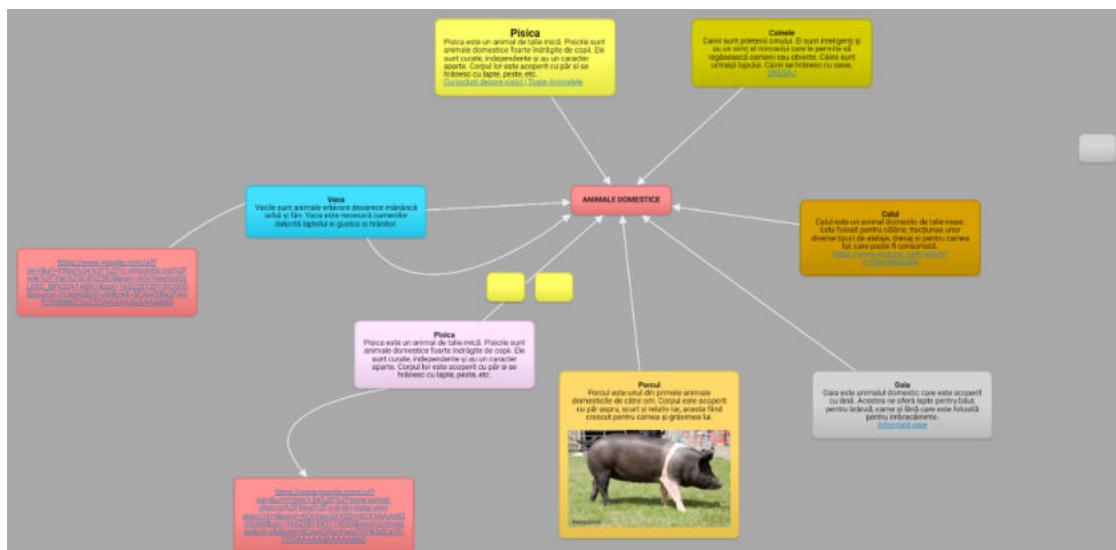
Pisica
Pisica este un animal de talie mică. Pisicile sunt animale domestice foarte îndrăgite de copii. Ele sunt curate, independente și au un caracter aparte. Corpul lor este acoperit cu păr și se hrănesc cu lapte, pește, etc.
Curiozitati despre pisici | Toate Animalele

Cainele
Câinii sunt prietenii omului. Ei sunt inteligenți și au un simț al mirosului care le permite să regăsească oamenii sau obiecte. Câinii sunt urmașii lupului. Câinii se hrănesc cu oase.
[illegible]

Vaca
Vacile sunt animale erbivore deoarece mănâncă iarbă și fân. Vaca este necesară oamenilor datorită laptelui ei gustos și hrănitor.

ANIMALE DOMESTICE

Calul
Calul este un animal domestic de talie mare. Este folosit pentru călărie, tracțiunea unor diverse tipuri de atelaje, dresaj și pentru carnea lui, care poate fi consumată.
https://www.youtube.com/watch?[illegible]

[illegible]

Pisica
Pisica este un animal de talie mică. Pisicile sunt animale domestice foarte îndrăgite de copii. Ele sunt curate, independente și au un caracter aparte. Corpul lor este acoperit cu păr și se hrănesc cu lapte, pește, etc.

Porcul
Porcul este unul din primele animale domesticite de către om. Corpul este acoperit cu păr aspru, scurt și relativ rar, acesta fiind crescut pentru carnea și grăsimea lui.

Oaia
Oaia este animalul domestic care este acoperit cu lână. Aceasta ne oferă lapte pentru băut, pentru brânză, carne și lână care este folosită pentru îmbrăcăminte.
Informatii oaie

https://www.google.com/url?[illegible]